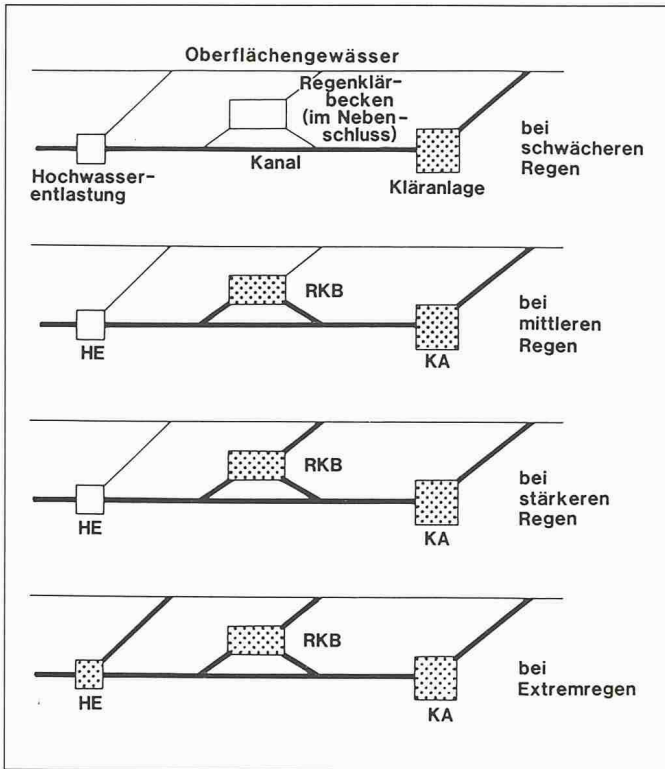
Oberflächengewässer

Regenklärbecken (im Nebenschluss)

Kanal

Hochwasserentlastung

Kläranlage

bei schwächeren Regen

RKB

HE

KA

bei mittleren Regen

RKB

HE

KA

bei stärkeren Regen

RKB

HE

KA

bei Extremregen